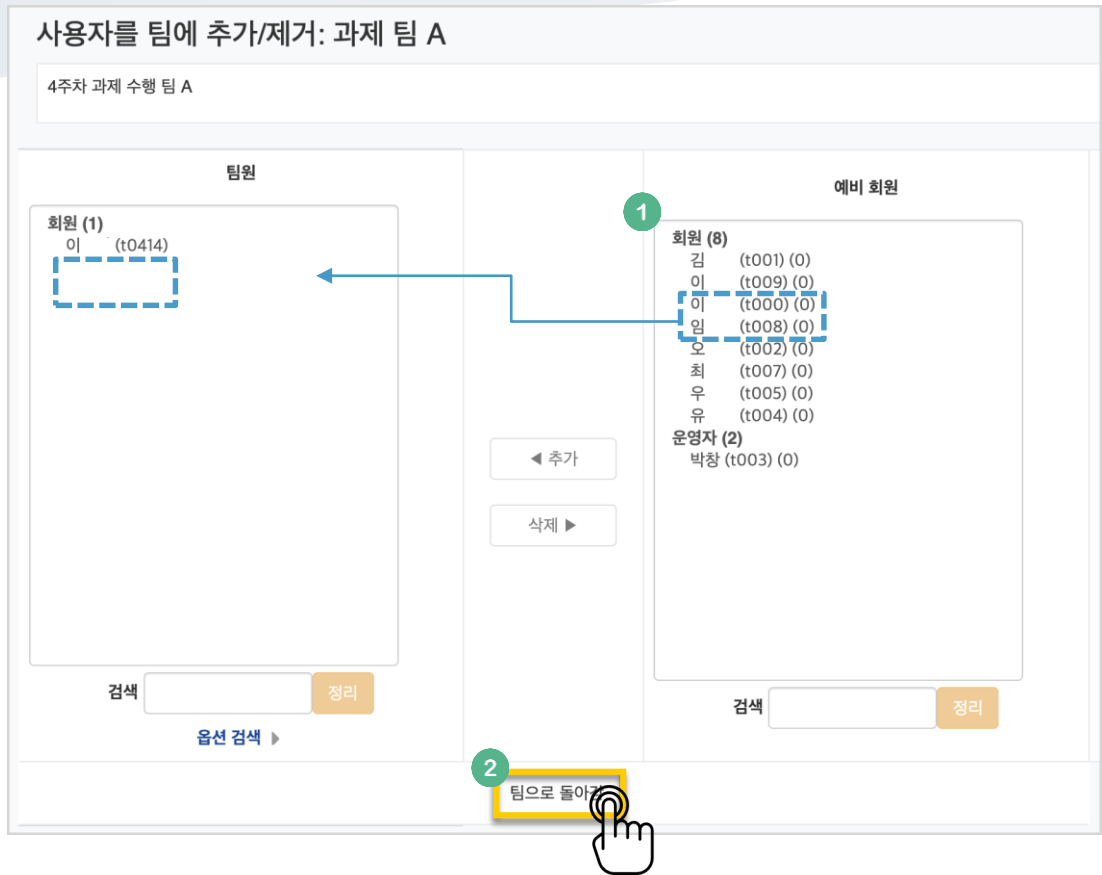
사용자를 팀에 추가/제거: 과제 팀 A

4주차 과제 수행 팀 A

팀원

회원 (1)
이 (t0414)

1

예비 회원

회원 (8)
김 (t001) (0)
이 (t009) (0)
이 (t000) (0)
임 (t008) (0)
오 (t002) (0)
최 (t007) (0)
우 (t005) (0)
유 (t004) (0)
운영자 (2)
박창 (t003) (0)

◀ 추가

삭제 ▶

검색 정리

옵션 검색 ▶

검색 정리

2

팀으로 돌아가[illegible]